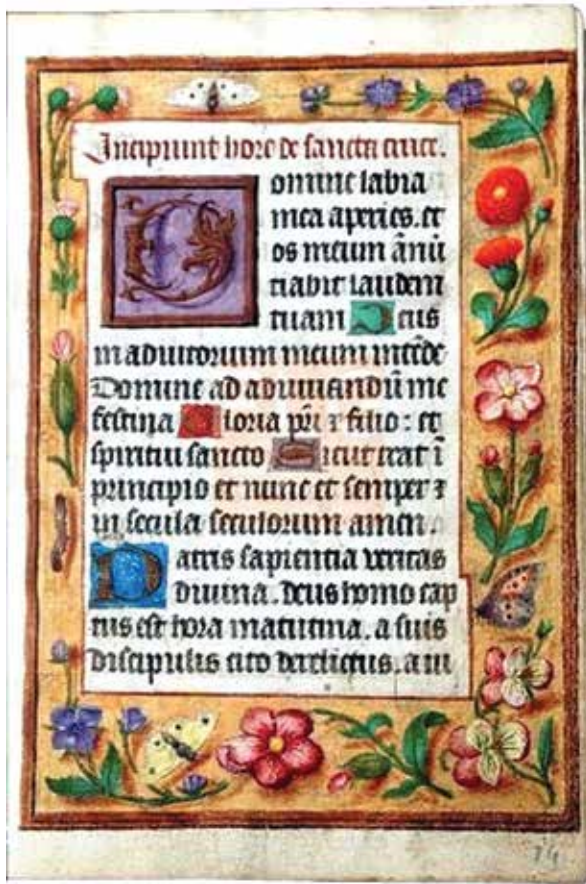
Incipiunt hore de sancta cruce.

Domine labia mea aperies. Et os meum annũciabit laudem tuam. Deus in adiutorium meum intende. Domine ad adiuuandũ me festina. Gloria prĩ et filio: et spiritui sancto. Sicut erat ĩ principio et nunc et semper et in secula seculorum amen.

Patris sapientia veritas diuina. Deus homo captus est hora matutina. a suis discipulis cito derelictus. a in

14